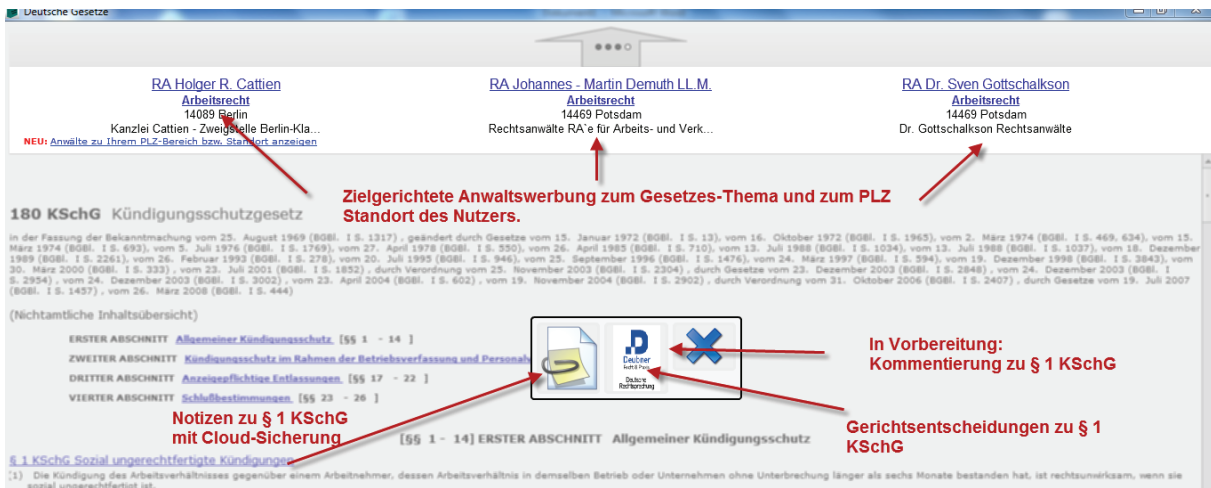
Deutsche Gesetze

RA Holger R. Cattien
Arbeitsrecht
14089 Berlin
Kanzlei Cattien - Zweigstelle Berlin-Kla...
NEU: Anwälte zu Ihrem PLZ-Bereich bzw. Standort anzeigen

RA Johannes - Martin Demuth LL.M.
Arbeitsrecht
14469 Potsdam
Rechtsanwälte RA`e für Arbeits- und Verk...

RA Dr. Sven Gottschalkson
Arbeitsrecht
14469 Potsdam
Dr. Gottschalkson Rechtsanwälte

Zielgerichtete Anwaltswerbung zum Gesetzes-Thema und zum PLZ Standort des Nutzers.

180 KSchG Kündigungsschutzgesetz

in der Fassung der Bekanntmachung vom 25. August 1969 (BGBl. I S. 1317) , geändert durch Gesetze vom 15. Januar 1972 (BGBl. I S. 13), vom 16. Oktober 1972 (BGBl. I S. 1965), vom 2. März 1974 (BGBl. I S. 469, 634), vom 15. März 1974 (BGBl. I S. 693), vom 5. Juli 1976 (BGBl. I S. 1769), vom 27. April 1978 (BGBl. I S. 550), vom 26. April 1985 (BGBl. I S. 710), vom 13. Juli 1988 (BGBl. I S. 1034), vom 13. Juli 1988 (BGBl. I S. 1037), vom 18. Dezember 1989 (BGBl. I S. 2261), vom 26. Februar 1993 (BGBl. I S. 278), vom 20. Juli 1995 (BGBl. I S. 946), vom 25. September 1996 (BGBl. I S. 1476), vom 24. März 1997 (BGBl. I S. 594), vom 19. Dezember 1998 (BGBl. I S. 3843), vom 30. März 2000 (BGBl. I S. 333) , vom 23. Juli 2001 (BGBl. I S. 1852) , durch Verordnung vom 25. November 2003 (BGBl. I S. 2304) , durch Gesetze vom 23. Dezember 2003 (BGBl. I S. 2848) , vom 24. Dezember 2003 (BGBl. I S. 2954) , vom 24. Dezember 2003 (BGBl. I S. 3002) , vom 23. April 2004 (BGBl. I S. 602) , vom 19. November 2004 (BGBl. I S. 2902) , durch Verordnung vom 31. Oktober 2006 (BGBl. I S. 2407) , durch Gesetze vom 19. Juli 2007 (BGBl. I S. 1457) , vom 26. März 2008 (BGBl. I S. 444)

(Nichtamtliche Inhaltsübersicht)

ERSTER ABSCHNITT Allgemeiner Kündigungsschutz [§§ 1 - 14 ]
ZWEITER ABSCHNITT Kündigungsschutz im Rahmen der Betriebsverfassung und Personalv
DRITTER ABSCHNITT Anzeigepflichtige Entlassungen [§§ 17 - 22 ]
VIERTER ABSCHNITT Schlußbestimmungen [§§ 23 - 26 ]

Deubner Recht & Praxis
Deutsche Rechtsprechung

In Vorbereitung:
Kommentierung zu § 1 KSchG

Notizen zu § 1 KSchG mit Cloud-Sicherung

Gerichtsentscheidungen zu § 1 KSchG

[§§ 1 - 14] ERSTER ABSCHNITT Allgemeiner Kündigungsschutz

§ 1 KSchG Sozial ungerechtfertigte Kündigungen

(1) Die Kündigung des Arbeitsverhältnisses gegenüber einem Arbeitnehmer, dessen Arbeitsverhältnis in demselben Betrieb oder Unternehmen ohne Unterbrechung länger als sechs Monate bestanden hat, ist rechtsunwirksam, wenn sie sozial ungerechtfertigt ist.